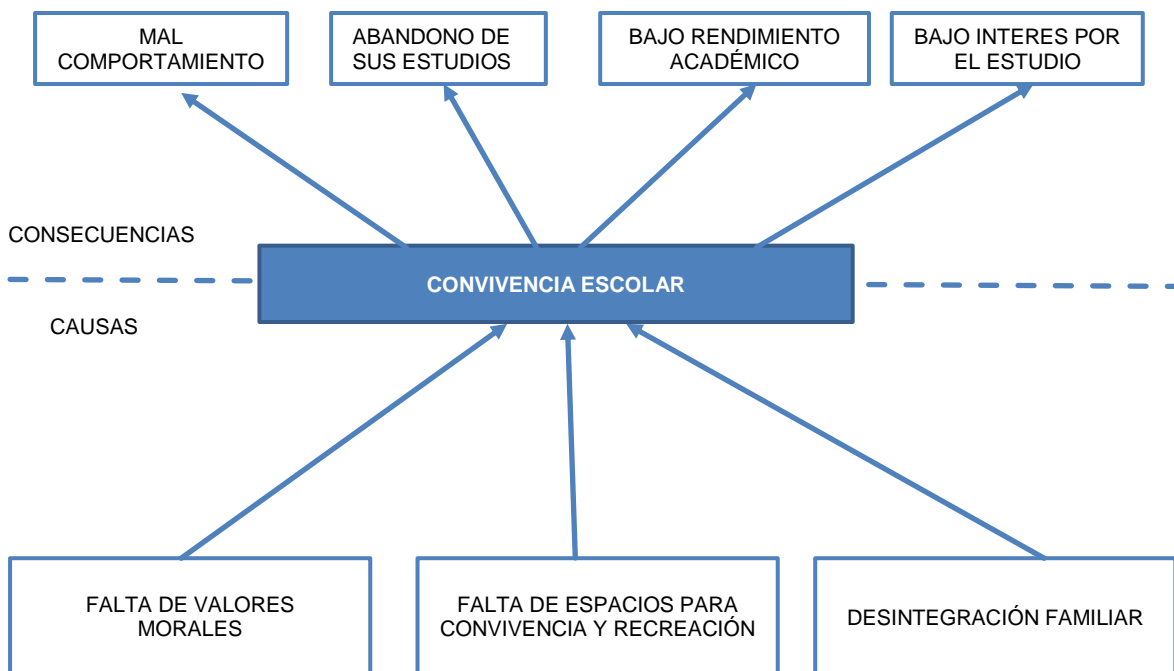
MAL COMPORTAMIENTO

ABANDONO DE SUS ESTUDIOS

BAJO RENDIMIENTO ACADÉMICO

BAJO INTERES POR EL ESTUDIO

CONSECUENCIAS

CONVIVENCIA ESCOLAR

CAUSAS

FALTA DE VALORES MORALES

FALTA DE ESPACIOS PARA CONVIVENCIA Y RECREACIÓN

DESINTEGRACIÓN FAMILIAR